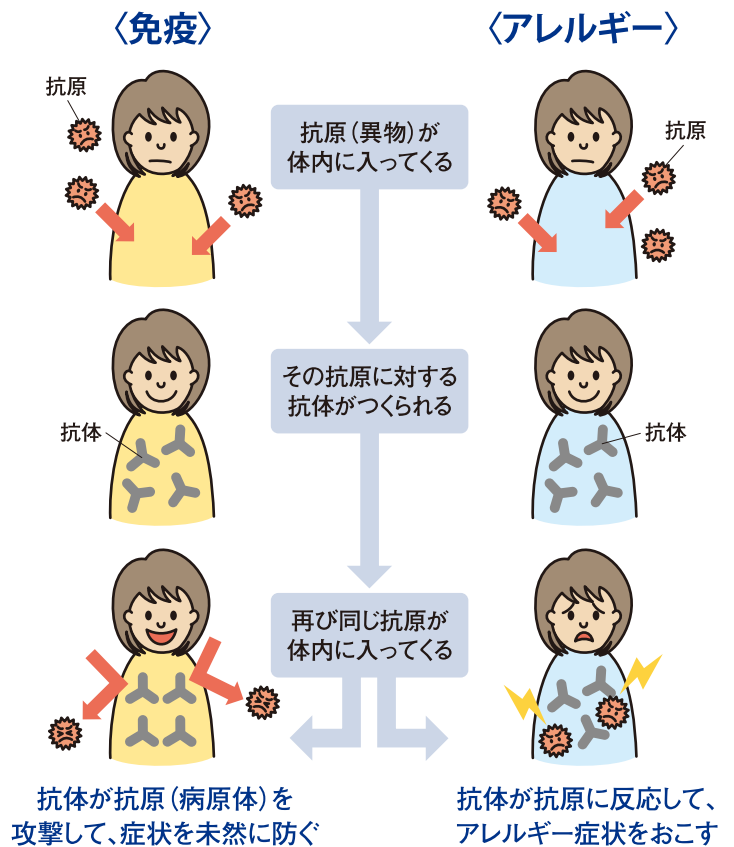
〈免疫〉

〈アレルギー〉

抗原

抗原

抗原（異物）が体内に入ってくる

その抗原に対する抗体がつくられる

抗体

抗体

再び同じ抗原が体内に入ってくる

抗体が抗原（病原体）を攻撃して、症状を未然に防ぐ

抗体が抗原に反応して、アレルギー症状をおこす